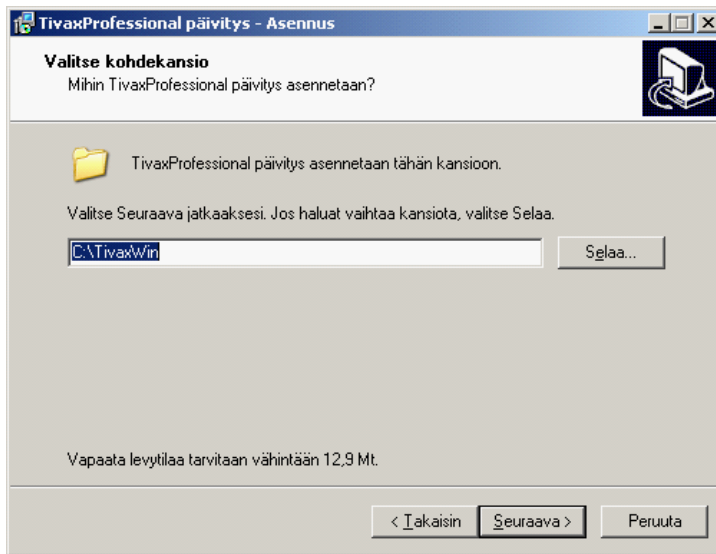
TivaxProfessional päivitys - Asennus

Valitse kohdekansio
Mihin TivaxProfessional päivitys asennetaan?

TivaxProfessional päivitys asennetaan tähän kansioon.

Valitse Seuraava jatkaaksesi. Jos haluat vaihtaa kansiota, valitse Selaa.

C:\TivaxWin

Selaa...

Vapaata levytilaa tarvitaan vähintään 12,9 Mt.

< Takaisin

Seuraava >

Peruuta